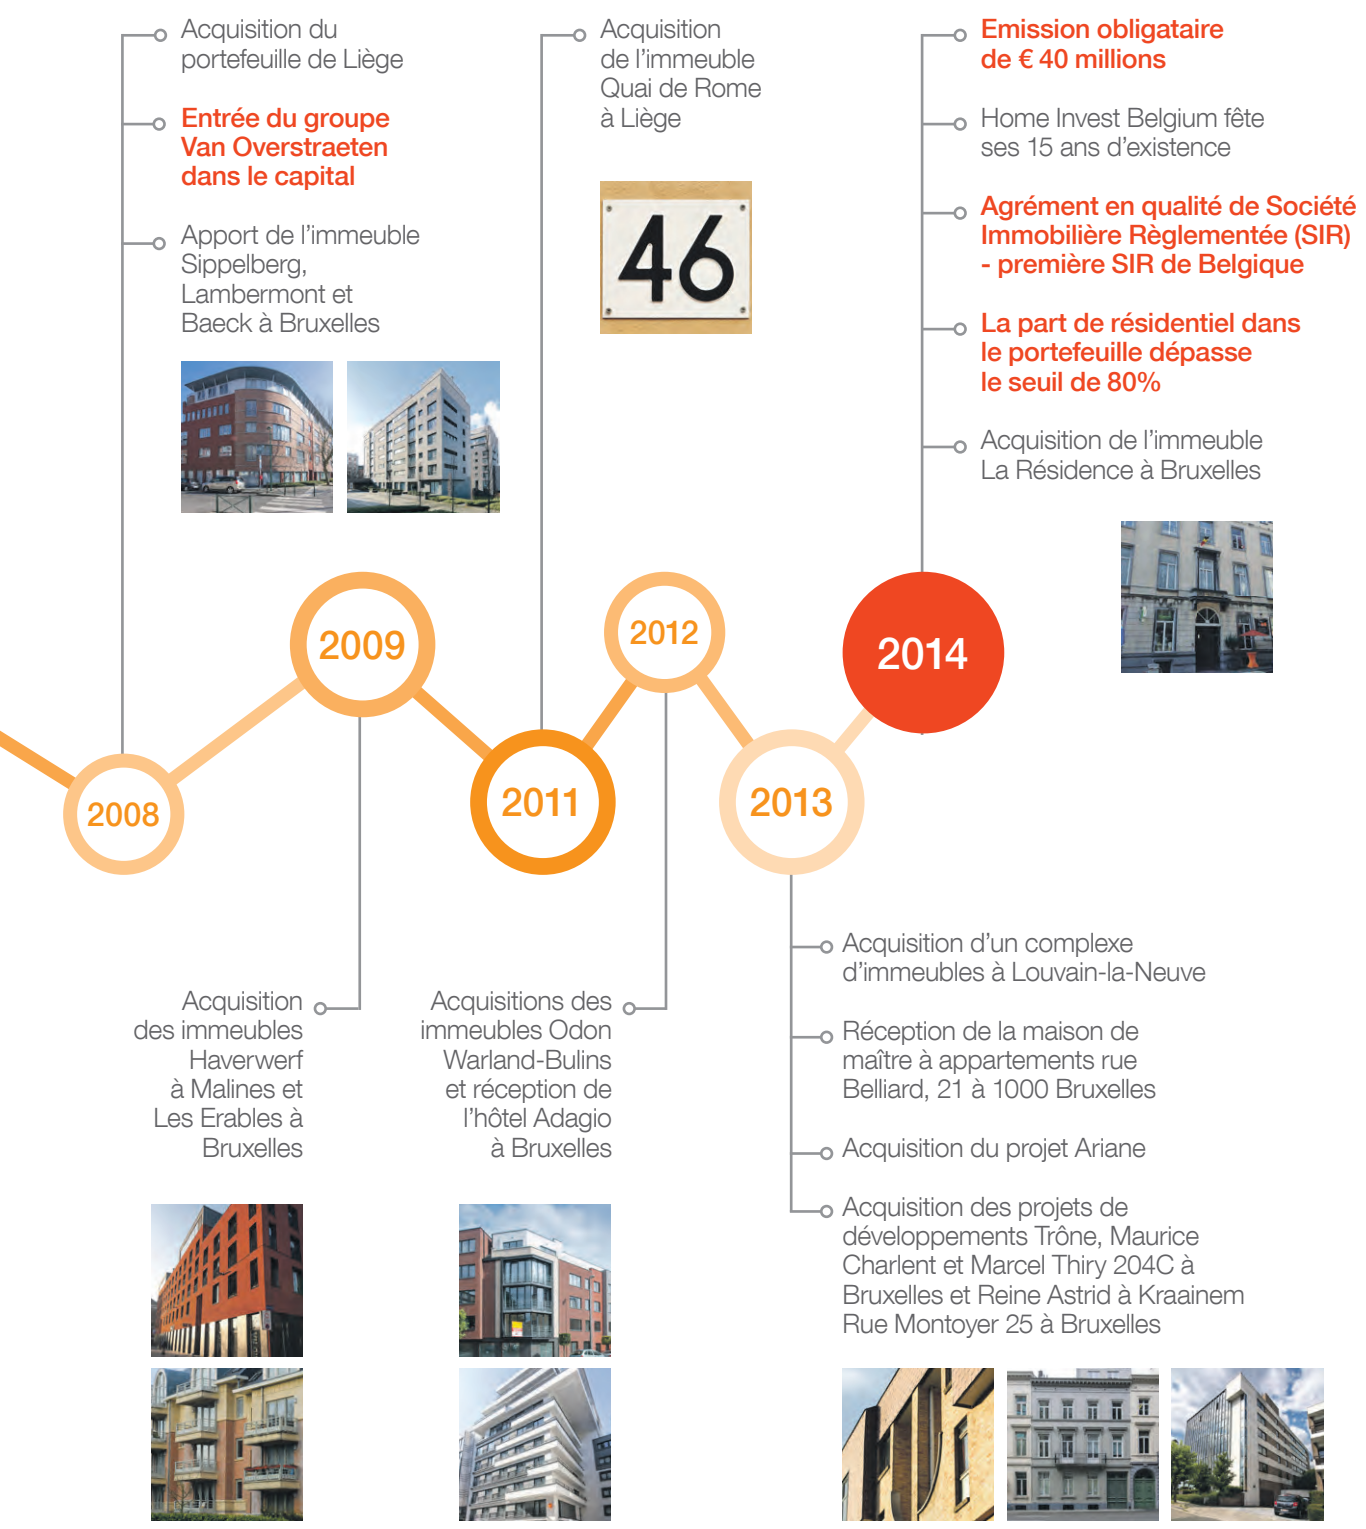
Acquisition du portefeuille de Liège

Entrée du groupe Van Overstraeten dans le capital

Apport de l'immeuble Sippelberg, Lambermont et Baeck à Bruxelles

Acquisition de l'immeuble Quai de Rome à Liège

46

Emission obligataire de € 40 millions

Home Invest Belgium fête ses 15 ans d'existence

Agrément en qualité de Société Immobilière Règlementée (SIR) - première SIR de Belgique

La part de résidentiel dans le portefeuille dépasse le seuil de 80%

Acquisition de l'immeuble La Résidence à Bruxelles

2008

2009

2011

2012

2013

2014

Acquisition d'un complexe d'immeubles à Louvain-la-Neuve

Réception de la maison de maître à appartements rue Belliard, 21 à 1000 Bruxelles

Acquisition du projet Ariane

Acquisition des projets de développements Trône, Maurice Charlent et Marcel Thiry 204C à Bruxelles et Reine Astrid à Kraainem Rue Montoyer 25 à Bruxelles

Acquisition des immeubles Haverwerf à Malines et Les Erables à Bruxelles

Acquisitions des immeubles Odon Warland-Bulins et réception de l'hôtel Adagio à Bruxelles